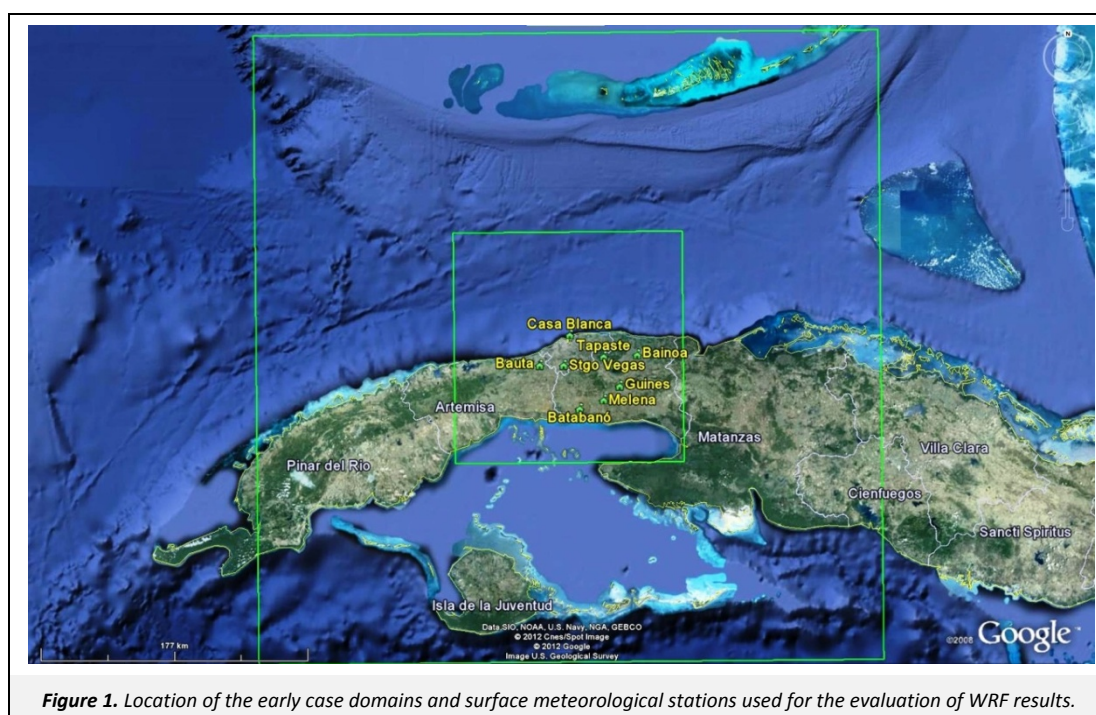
N

Casa Blanca
Tapaste
Bainoa
Bauta
Stgo Vegas
Guines
Melena
Batabanó
Artemisa
Matanzas
Villa Clara
Pinar del Rio
Cienfuegos
Sancti Spiritus
Isla de la Juventud

177 km

Data SIO, NOAA, U.S. Navy, NGA, GEBCO
© 2012 Cnes/Spot Image
© 2012 Google
Image U.S. Geological Survey

©2008 Google

**Figure 1.** Location of the early case domains and surface meteorological stations used for the evaluation of WRF results.